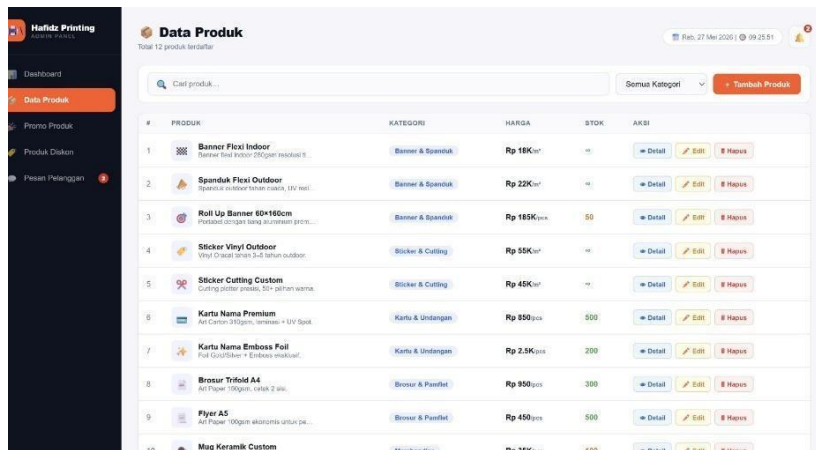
Hafidz Printing
ADMIN PANEL

Dashboard
Data Produk
Promo Produk
Produk Diskon
Pesan Pelanggan 3

Data Produk
Total 12 produk terdaftar

Rab, 27 Mei 2020 | 09.25.51

2

Cari produk...

Semua Kategori

+ Tambah Produk

| # | PRODUK | KATEGORI | HARGA | STOK | AKSI |
|---|---|---|---|---|---|
| 1 | Banner Flexi Indoor<br>Banner flexi indoor 280gsm resolusi ti... | Banner & Spanduk | Rp 18K/m² | ∞ | Detail Edit Hapus |
| 2 | Spanduk Flexi Outdoor<br>Spanduk outdoor tahan cuaca, UV resi... | Banner & Spanduk | Rp 22K/m² | ∞ | Detail Edit Hapus |
| 3 | Roll Up Banner 60×160cm<br>Portabel dengan tiang aluminium prem... | Banner & Spanduk | Rp 185K/pcs | 50 | Detail Edit Hapus |
| 4 | Sticker Vinyl Outdoor<br>Vinyl Oracal tahan 3-5 tahun outdoor. | Sticker & Cutting | Rp 55K/m² | ∞ | Detail Edit Hapus |
| 5 | Sticker Cutting Custom<br>Cutting plotter presisi, 50+ pilihan warna. | Sticker & Cutting | Rp 45K/m² | ∞ | Detail Edit Hapus |
| 6 | Kartu Nama Premium<br>Art Carton 310gsm, laminasi + UV Spot. | Kartu & Undangan | Rp 850/pcs | 500 | Detail Edit Hapus |
| 7 | Kartu Nama Emboss Foil<br>Foil Gold/Silver + Emboss eksklusif. | Kartu & Undangan | Rp 2.5K/pcs | 200 | Detail Edit Hapus |
| 8 | Brosur Trifold A4<br>Art Paper 150gsm, cetak 2 sisi. | Brosur & Pamflet | Rp 850/pcs | 300 | Detail Edit Hapus |
| 9 | Flyer A5<br>Art Paper 100gsm ekonomis untuk pe... | Brosur & Pamflet | Rp 450/pcs | 500 | Detail Edit Hapus |
| 10 | Mug Keramik Custom | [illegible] | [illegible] | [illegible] | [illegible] |